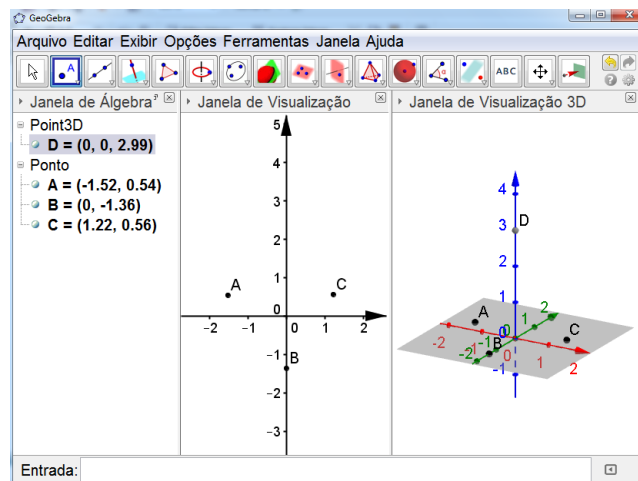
GeoGebra

Arquivo Editar Exibir Opções Ferramentas Janela Ajuda

ABC

Janela de Álgebra

Point3D
D = (0, 0, 2.99)
Ponto
A = (-1.52, 0.54)
B = (0, -1.36)
C = (1.22, 0.56)

Janela de Visualização

5
4
3
2
1
0
-1
-2
-3
-2 -1 0 1 2
A
B
C

Janela de Visualização 3D

4
3
2
1
D
A
B
C
2
1
0
-1
-2
-1
0
1
2
-2
-1

Entrada: